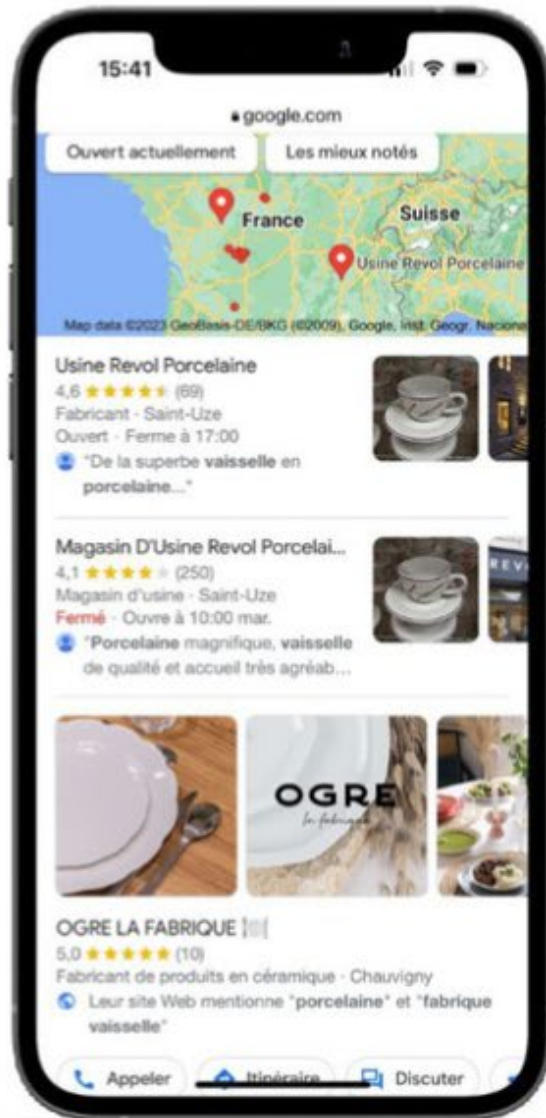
15:41

google.com

Ouvert actuellement

Les mieux notés

France

Suisse

Usine Revol Porcelaine

Map data ©2023 GeoBasis-DE/BKG (©2009), Google, Inst. Geogr. Nacion

Usine Revol Porcelaine
4,6 ★★★★★ (69)
Fabricant · Saint-Uze
Ouvert · Ferme à 17:00
"De la superbe vaisselle en porcelaine..."

Magasin D'Usine Revol Porcelai...
4,1 ★★★★★ (250)
Magasin d'usine · Saint-Uze
Fermé · Ouvre à 10:00 mar.
"Porcelaine magnifique, vaisselle de qualité et accueil très agréab...

REV

OGRE
la fabrique

OGRE LA FABRIQUE
5,0 ★★★★★ (10)
Fabricant de produits en céramique · Chauvigny
Leur site Web mentionne "porcelaine" et "fabrique vaisselle"

Appeler

Itinéraire

Discuter